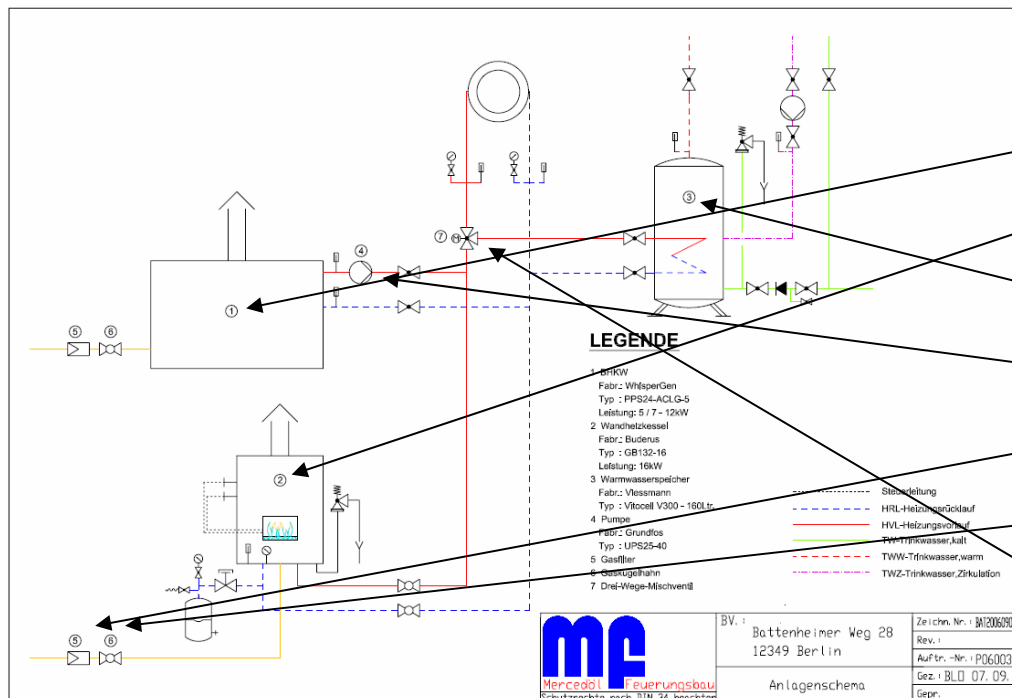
①
②
③
④
⑤ ⑥
⑤ ⑥
⑦

LEGENDE

1 BHKW
Fabr.: WhisperGen
Typ : PPS24-ACLG-5
Leistung: 5 / 7 - 12kW
2 Wandheizkessel
Fabr.: Buderus
Typ : GB132-16
Leistung: 16kW
3 Warmwasserspeicher
Fabr.: Viessmann
Typ : Vitocell V300 - 160Ltr.
4 Pumpe
Fabr.: Grundfos
Typ : UPS25-40
5 Gasfilter
6 Gaskugelhahn
7 Drei-Wege-Mischventil

Steuerleitung
HRL-Heizungsrücklauf
HVL-Heizungsvorlauf
TW-Trinkwasser,kalt
TWW-Trinkwasser,warm
TWZ-Trinkwasser,Zirkulation

mf
Mercedöl Feuerungsbau
Schutzrechte nach DIN 34 beachten

BV.: Battenheimer Weg 28
12349 Berlin

Anlagenschema

| Zeichn.-Nr.: | BAT20060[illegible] |
|---|---|
| Rev.: | |
| Auftr.-Nr.: | P06003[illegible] |
| Gez.: | BLO 07.09.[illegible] |
| Gepr.: | |